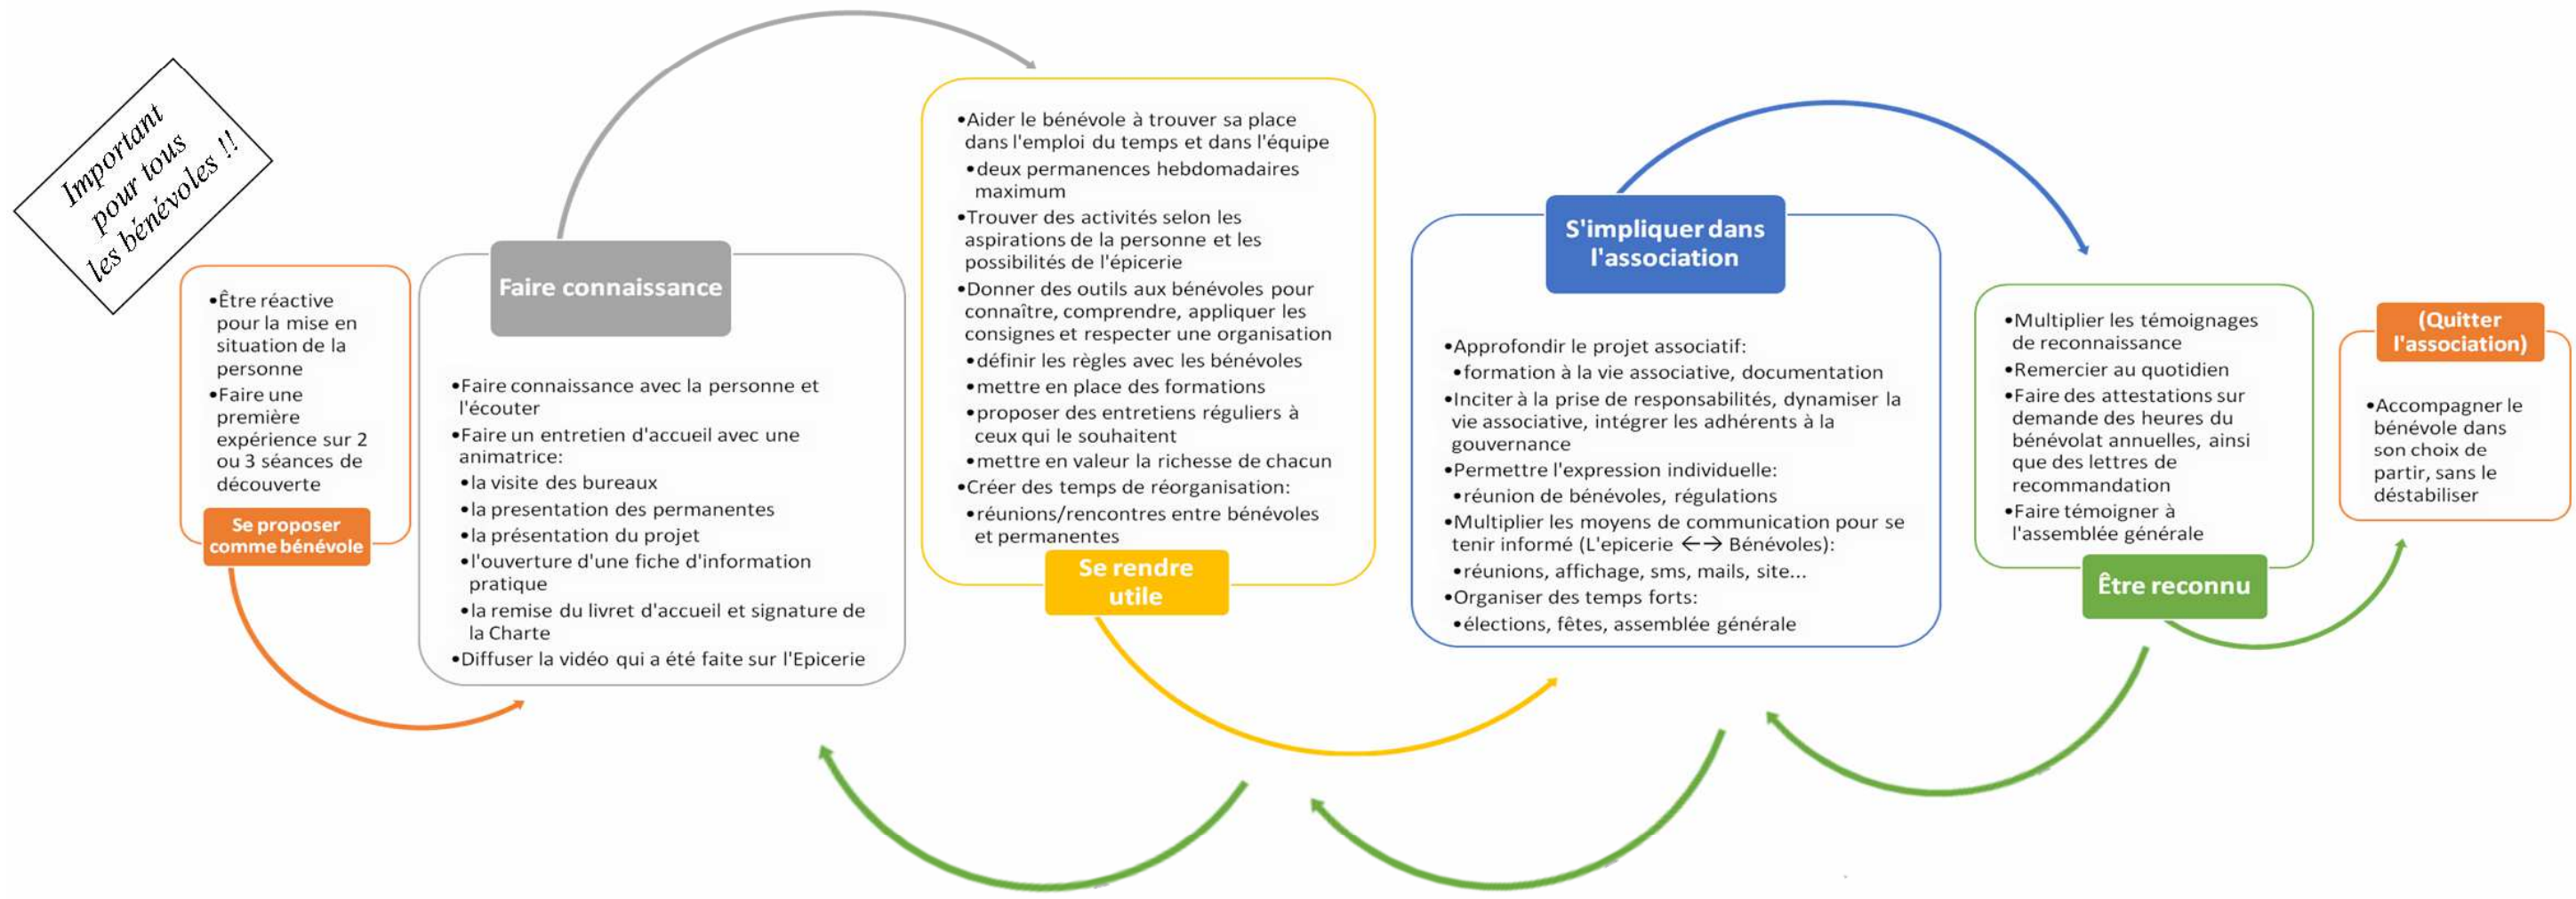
Important pour tous les bénévoles !!

•Être réactive pour la mise en situation de la personne
•Faire une première expérience sur 2 ou 3 séances de découverte

Se proposer comme bénévole

Faire connaissance

•Faire connaissance avec la personne et l'écouter
•Faire un entretien d'accueil avec une animatrice:
•la visite des bureaux
•la presentation des permanentes
•la présentation du projet
•l'ouverture d'une fiche d'information pratique
•la remise du livret d'accueil et signature de la Charte
•Diffuser la vidéo qui a été faite sur l'Epicerie

•Aider le bénévole à trouver sa place dans l'emploi du temps et dans l'équipe
•deux permanences hebdomadaires maximum
•Trouver des activités selon les aspirations de la personne et les possibilités de l'épicerie
•Donner des outils aux bénévoles pour connaître, comprendre, appliquer les consignes et respecter une organisation
•définir les règles avec les bénévoles
•mettre en place des formations
•proposer des entretiens réguliers à ceux qui le souhaitent
•mettre en valeur la richesse de chacun
•Créer des temps de réorganisation:
•réunions/rencontres entre bénévoles et permanentes

Se rendre utile

S'impliquer dans l'association

•Approfondir le projet associatif:
•formation à la vie associative, documentation
•Inciter à la prise de responsabilités, dynamiser la vie associative, intégrer les adhérents à la gouvernance
•Permettre l'expression individuelle:
•réunion de bénévoles, régulations
•Multiplier les moyens de communication pour se tenir informé (L'epicerie $\leftarrow\rightarrow$ Bénévoles):
•réunions, affichage, sms, mails, site...
•Organiser des temps forts:
•élections, fêtes, assemblée générale

•Multiplier les témoignages de reconnaissance
•Remercier au quotidien
•Faire des attestations sur demande des heures du bénévolat annuelles, ainsi que des lettres de recommandation
•Faire témoigner à l'assemblée générale

Être reconnu

(Quitter l'association)

•Accompagner le bénévole dans son choix de partir, sans le déstabiliser